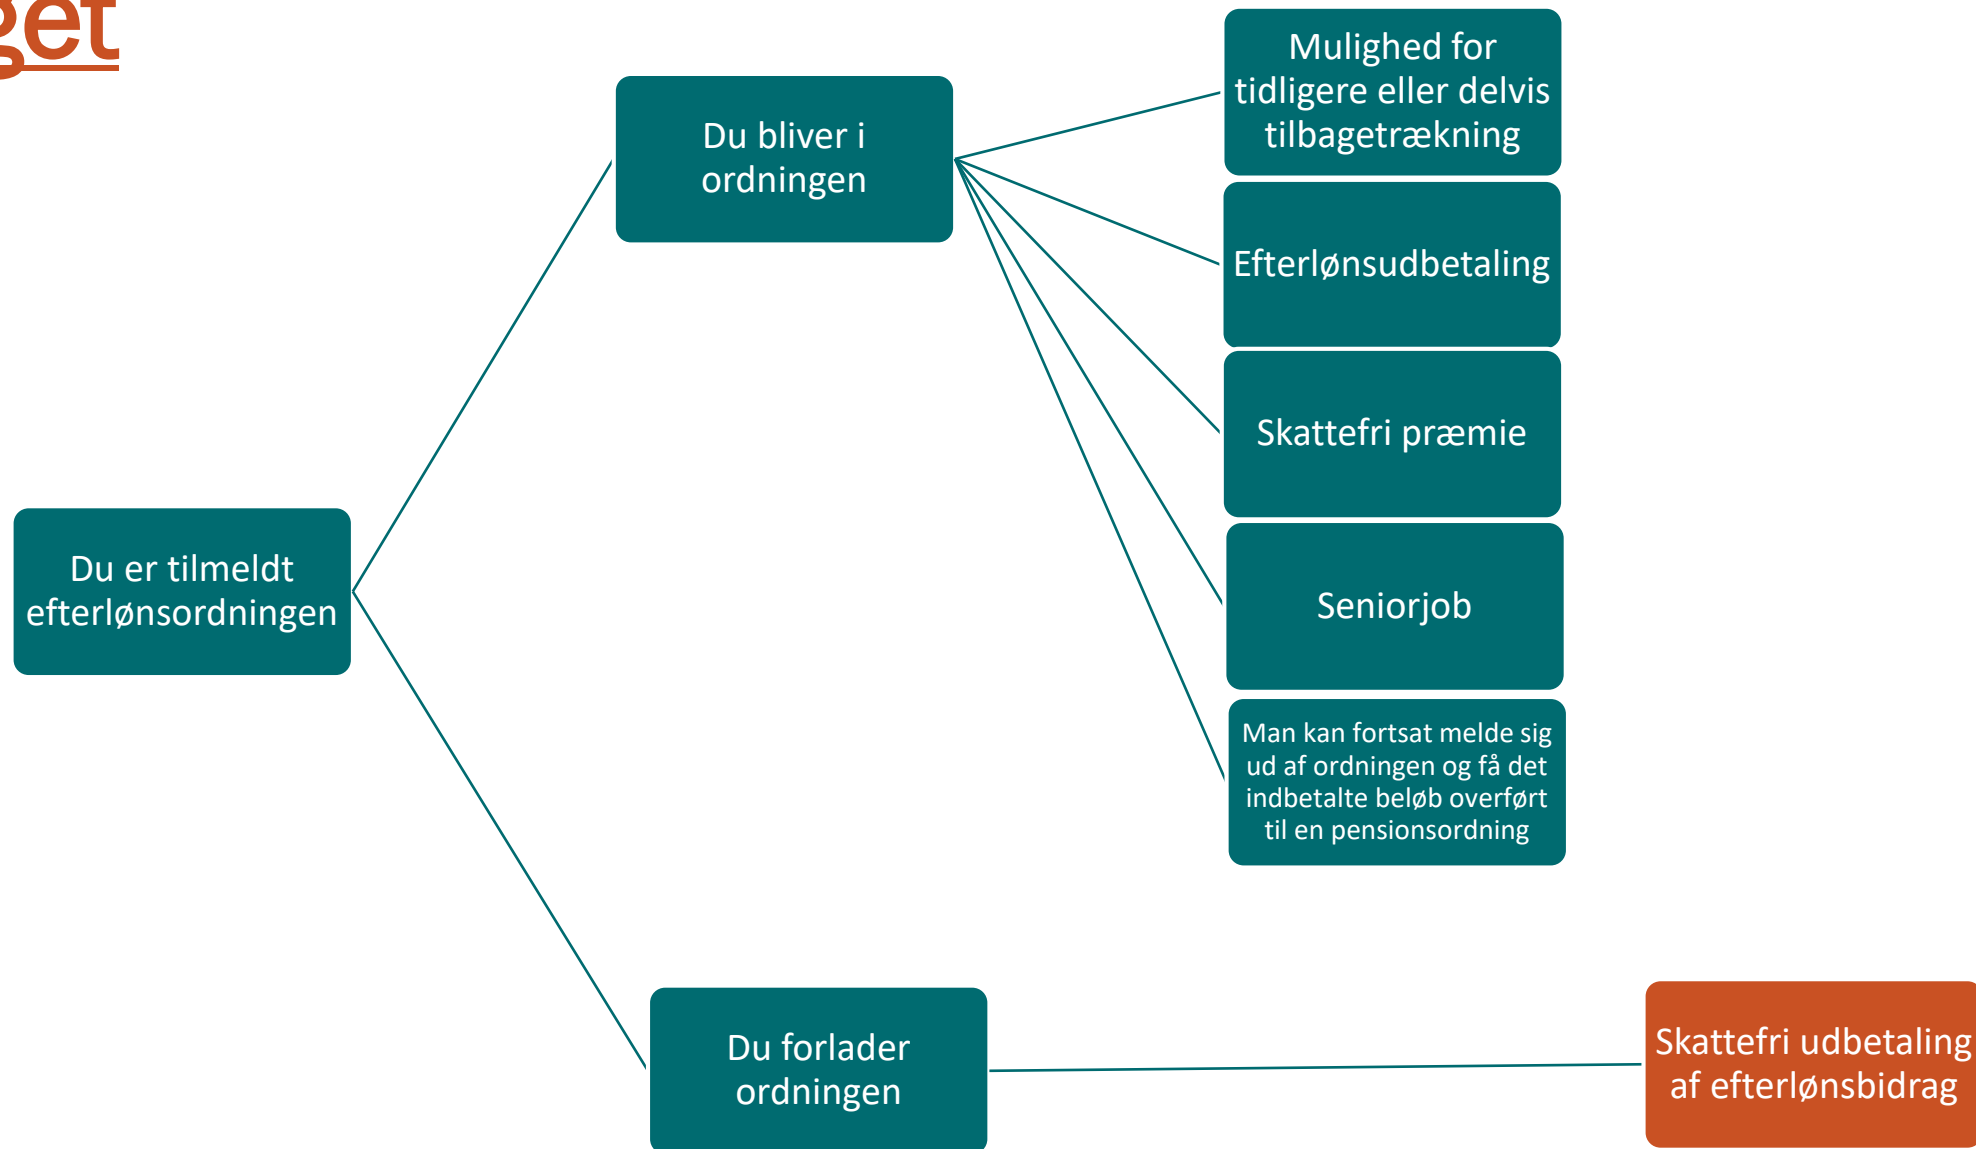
get

Du er tilmeldt efterlønsordningen

Du bliver i ordningen

Mulighed for tidligere eller delvis tilbagetrækning

Efterlønsudbetaling

Skattefri præmie

Seniorjob

Man kan fortsat melde sig ud af ordningen og få det indbetalte beløb overført til en pensionsordning

Du forlader ordningen

Skattefri udbetaling af efterlønsbidrag